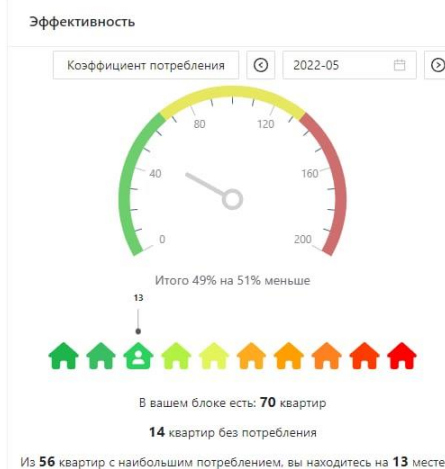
Эффективность

Коэффициент потребления

2022-05

0
40
80
120
160
200

Итого 49% на 51% меньше

13

В вашем блоке есть: **70** квартир

**14** квартир без потребления

Из **56** квартир с наибольшим потреблением, вы находитесь на **13** месте